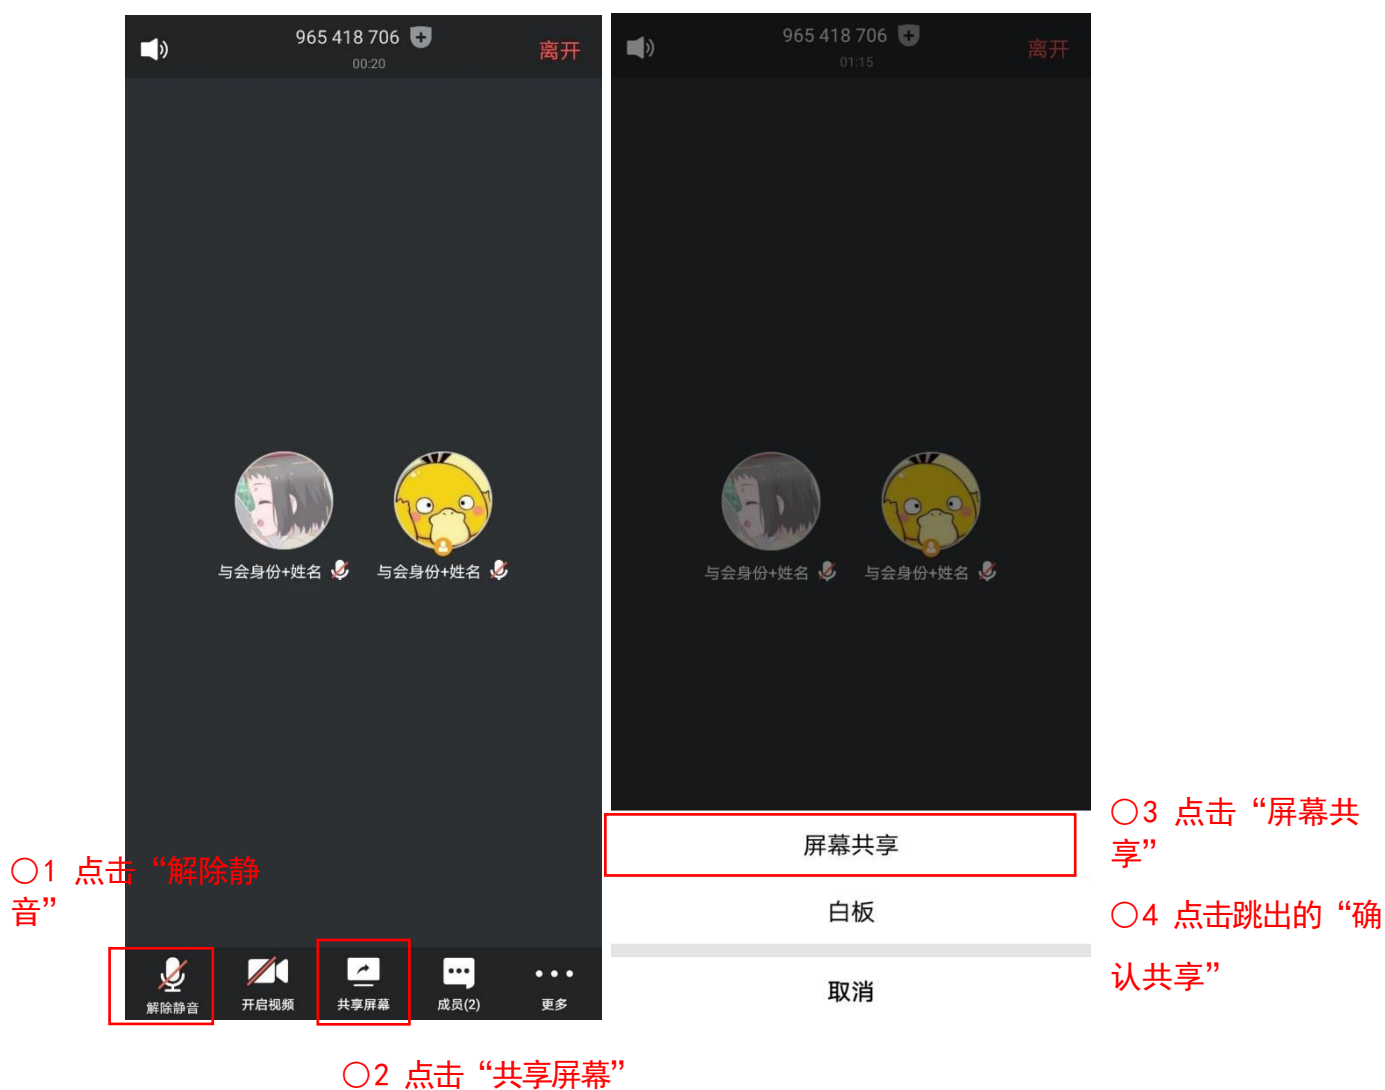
965 418 706
00:20
离开

与会身份+姓名　与会身份+姓名

〇1 点击“解除静音”

解除静音　开启视频　共享屏幕　成员(2)　更多

〇2 点击“共享屏幕”

965 418 706
01:15
离开

与会身份+姓名　与会身份+姓名

屏幕共享
白板
取消

〇3 点击“屏幕共享”

〇4 点击跳出的“确认共享”